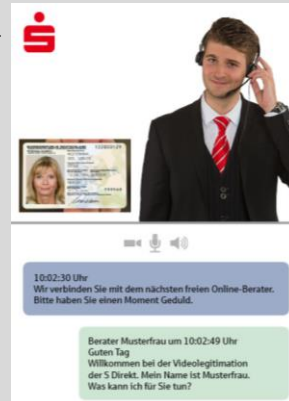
10:02:30 Uhr
Wir verbinden Sie mit dem nächsten freien Online-Berater. Bitte haben Sie einen Moment Geduld.

Berater Musterfrau um 10:02:49 Uhr
Guten Tag
Willkommen bei der Videolegitimation der S Direkt. Mein Name ist Musterfrau. Was kann ich für Sie tun?